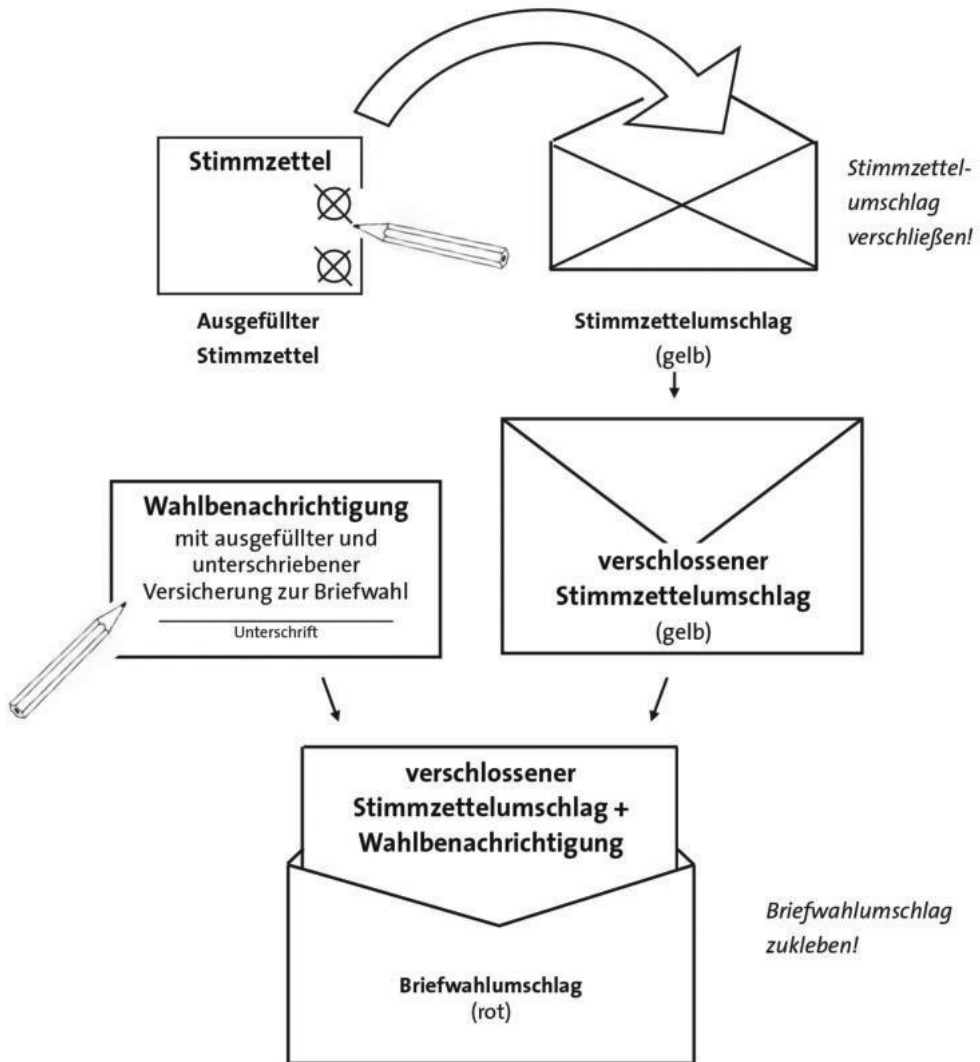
Stimmzettel

Ausgefüllter Stimmzettel

Stimmzettelumschlag verschließen!

Stimmzettelumschlag (gelb)

Wahlbenachrichtigung mit ausgefüllter und unterschriebener Versicherung zur Briefwahl

Unterschrift

verschlossener Stimmzettelumschlag (gelb)

verschlossener Stimmzettelumschlag + Wahlbenachrichtigung

Briefwahlumschlag (rot)

Briefwahlumschlag zukleben!